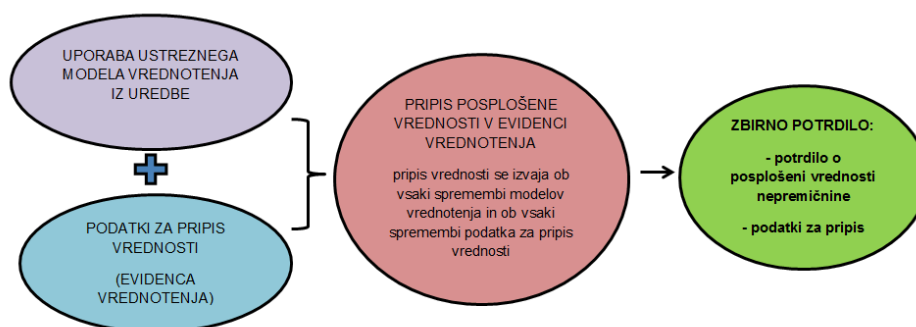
UPORABA USTREZNEGA MODELA VREDNOTENJA IZ UREDBE

PODATKI ZA PRIPIS VREDNOSTI

(EVIDENCA VREDNOTENJA)

PRIPIS POSPLOŠENE VREDNOSTI V EVIDENCI VREDNOTENJA

pripis vrednosti se izvaja ob vsaki spremembi modelov vrednotenja in ob vsaki spremembi podatka za pripis vrednosti

ZBIRNO POTRDILO:

- potrdilo o posplošeni vrednosti nepremičnine

- podatki za pripis